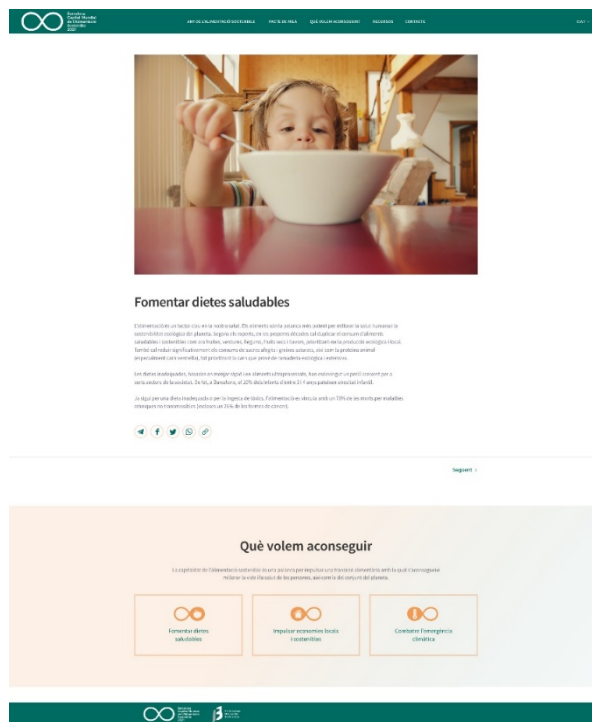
Barcelona Capital Mundial de l'Alimentació Sostenible 2021

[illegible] PACTE DE MILÀ QUÈ VOLEM ACONSEGUIR RECURSOS CONTACTE CAT

Fomentar dietes saludables

L'alimentació és un factor clau en la nostra salut. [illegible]

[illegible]

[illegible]

Següent >

Què volem aconseguir

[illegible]

Fomentar dietes saludables

Impulsar economies locals i sostenibles

Combatre l'emergència climàtica